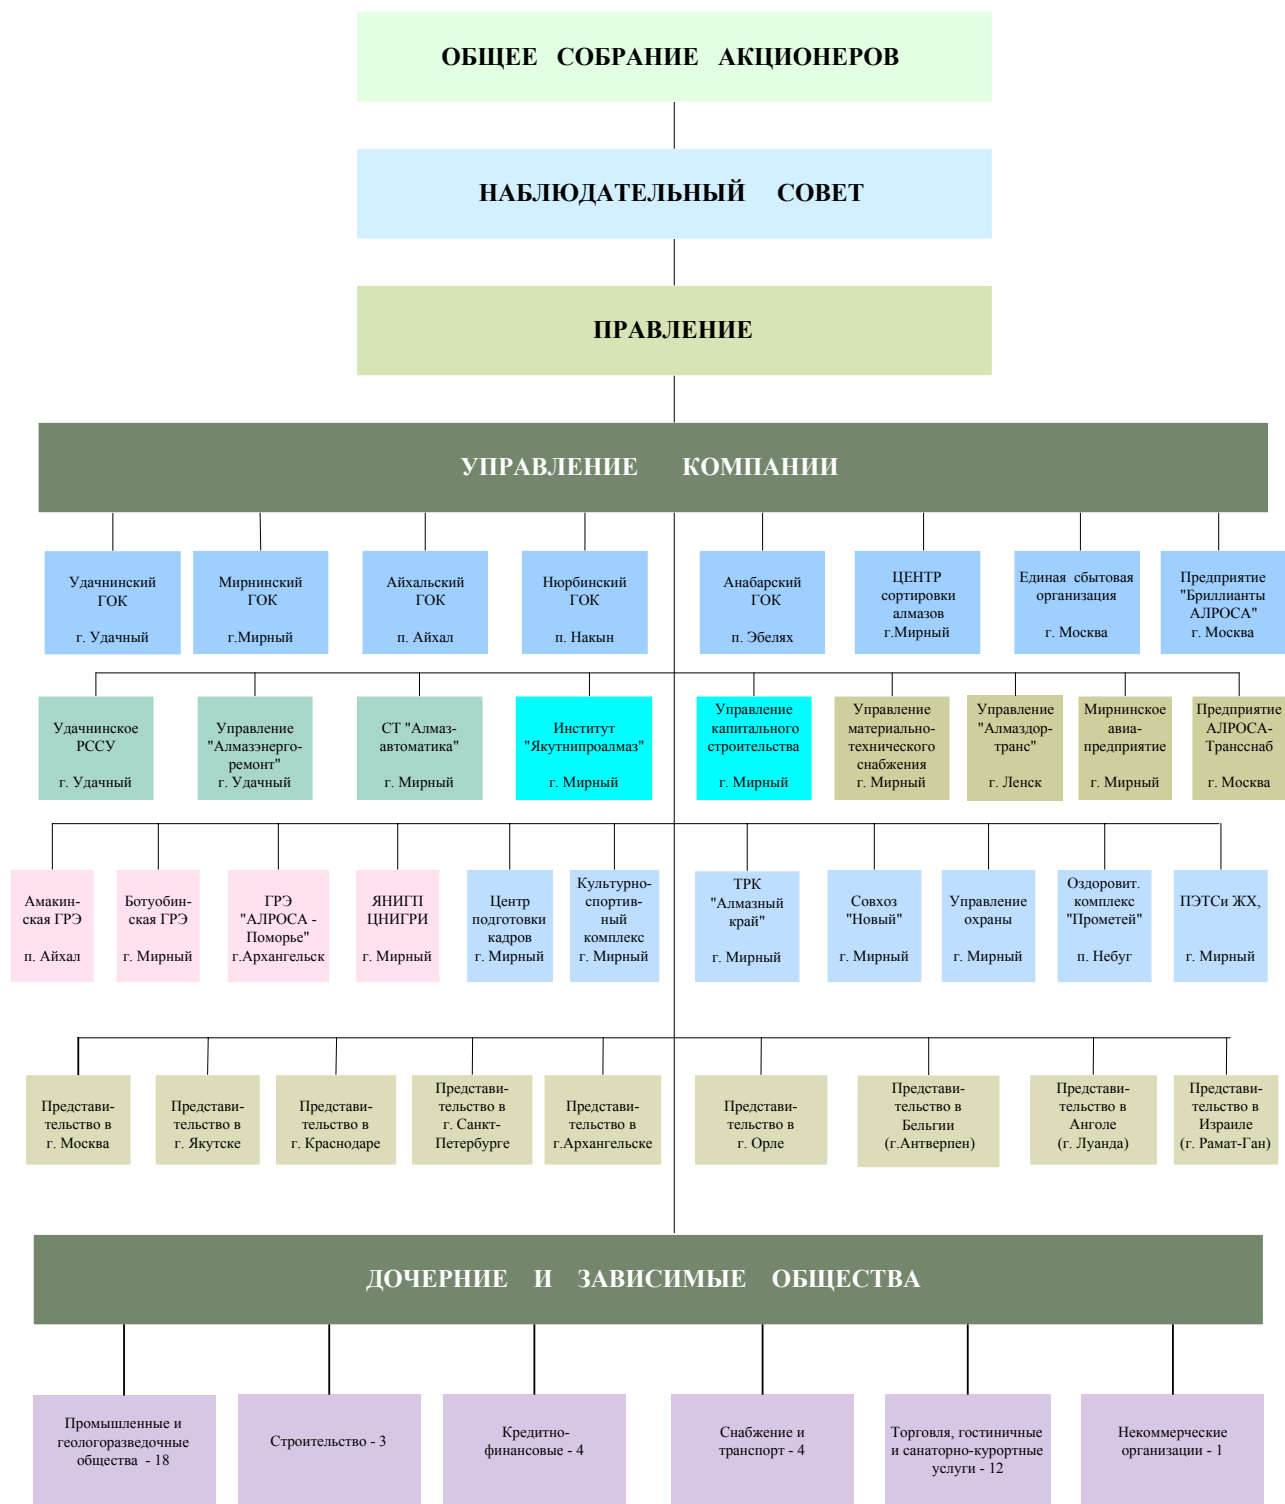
ОБЩЕЕ СОБРАНИЕ АКЦИОНЕРОВ

НАБЛЮДАТЕЛЬНЫЙ СОВЕТ

ПРАВЛЕНИЕ

УПРАВЛЕНИЕ КОМПАНИИ

Удачнинский ГОК
г. Удачный

Мирнинский ГОК
г.Мирный

Айхальский ГОК
п. Айхал

Нюрбинский ГОК
п. Накын

Анабарский ГОК
п. Эбелях

ЦЕНТР сортировки алмазов
г.Мирный

Единая сбытовая организация
г. Москва

Предприятие "Бриллианты АЛРОСА"
г. Москва

Удачнинское РССУ
г. Удачный

Управление "Алмазэнергоремонт"
г. Удачный

СТ "Алмазавтоматика"
г. Мирный

Институт "Якутнипроалмаз"
г. Мирный

Управление капитального строительства
г. Мирный

Управление материально-технического снабжения
г. Мирный

Управление "Алмаздортранс"
г. Ленск

Мирнинское авиапредприятие
г. Мирный

Предприятие АЛРОСА-Трансснаб
г. Москва

Амакинская ГРЭ
п. Айхал

Ботуобинская ГРЭ
г. Мирный

ГРЭ "АЛРОСА - Поморье"
г.Архангельск

ЯНИГП ЦНИГРИ
г. Мирный

Центр подготовки кадров
г. Мирный

Культурно-спортивный комплекс
г. Мирный

ТРК "Алмазный край"
г. Мирный

Совхоз "Новый"
г. Мирный

Управление охраны
г. Мирный

Оздоровит. комплекс "Прометей"
п. Небуг

ПЭТСи ЖХ,
г. Мирный

Представительство в г. Москва

Представительство в г. Якутске

Представительство в г. Краснодаре

Представительство в г. Санкт-Петербурге

Представительство в г.Архангельске

Представительство в г. Орле

Представительство в Бельгии (г.Антверпен)

Представительство в Анголе (г. Луанда)

Представительство в Израиле (г. Рамат-Ган)

ДОЧЕРНИЕ И ЗАВИСИМЫЕ ОБЩЕСТВА

Промышленные и геологоразведочные общества - 18

Строительство - 3

Кредитно-финансовые - 4

Снабжение и транспорт - 4

Торговля, гостиничные и санаторно-курортные услуги - 12

Некоммерческие организации - 1